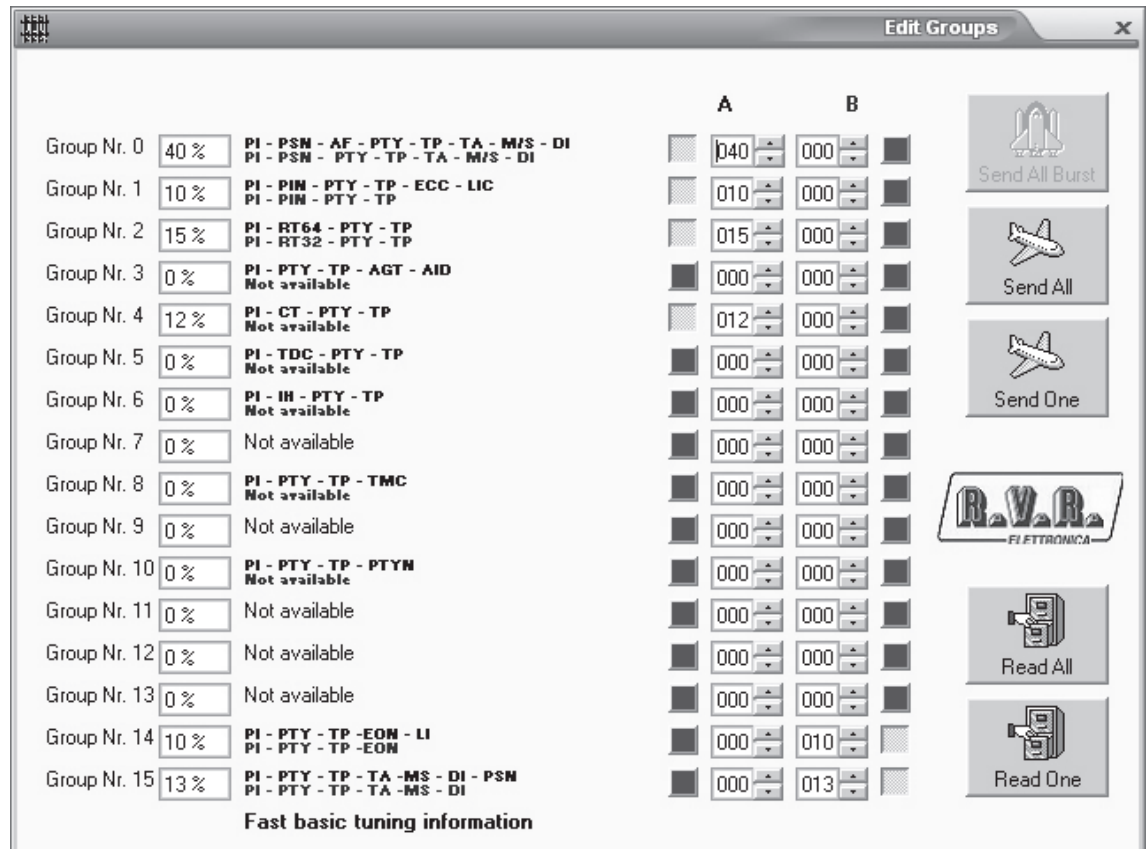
Edit Groups

A B

Group Nr. 0 40 % PI - PSN - AF - PTY - TP - TA - M/S - DI
PI - PSN - PTY - TP - TA - M/S - DI 040 000

Group Nr. 1 10 % PI - PIN - PTY - TP - ECC - LIC
PI - PIN - PTY - TP 010 000

Group Nr. 2 15 % PI - RT64 - PTY - TP
PI - RT32 - PTY - TP 015 000

Group Nr. 3 0 % PI - PTY - TP - AGT - AID
Not available 000 000

Group Nr. 4 12 % PI - CT - PTY - TP
Not available 012 000

Group Nr. 5 0 % PI - TDC - PTY - TP
Not available 000 000

Group Nr. 6 0 % PI - IH - PTY - TP
Not available 000 000

Group Nr. 7 0 % Not available 000 000

Group Nr. 8 0 % PI - PTY - TP - TMC
Not available 000 000

Group Nr. 9 0 % Not available 000 000

Group Nr. 10 0 % PI - PTY - TP - PTYN
Not available 000 000

Group Nr. 11 0 % Not available 000 000

Group Nr. 12 0 % Not available 000 000

Group Nr. 13 0 % Not available 000 000

Group Nr. 14 10 % PI - PTY - TP -EON - LI
PI - PTY - TP -EON 000 010

Group Nr. 15 13 % PI - PTY - TP - TA -MS - DI - PSN
PI - PTY - TP - TA -MS - DI 000 013

Fast basic tuning information

Send All Burst

Send All

Send One

R.V.R.
ELETTRONICA

Read All

Read One